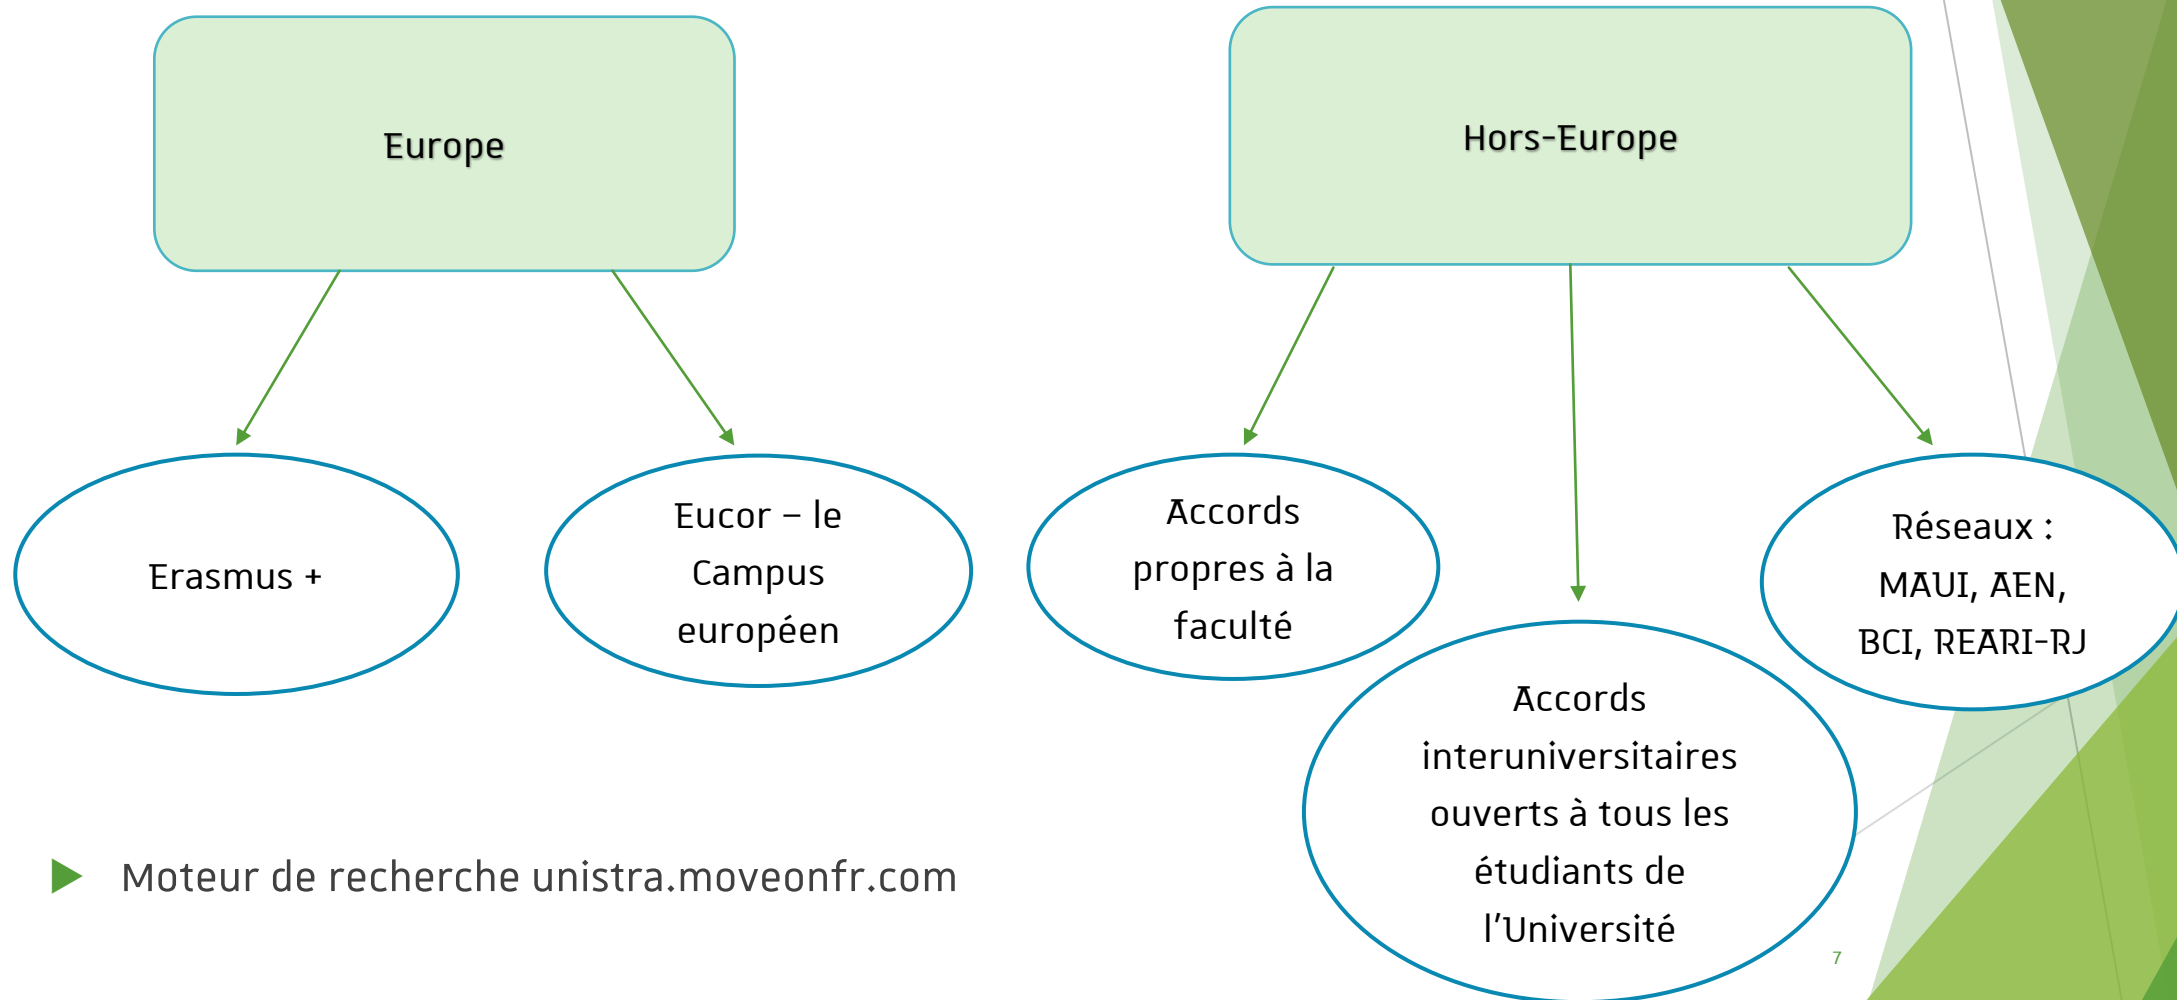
Europe

Hors-Europe

Erasmus +

Eucor – le Campus européen

Accords propres à la faculté

Accords interuniversitaires ouverts à tous les étudiants de l'Université

Réseaux : MAUI, AEN, BCI, REARI-RJ

Moteur de recherche unistra.moveonfr.com

7